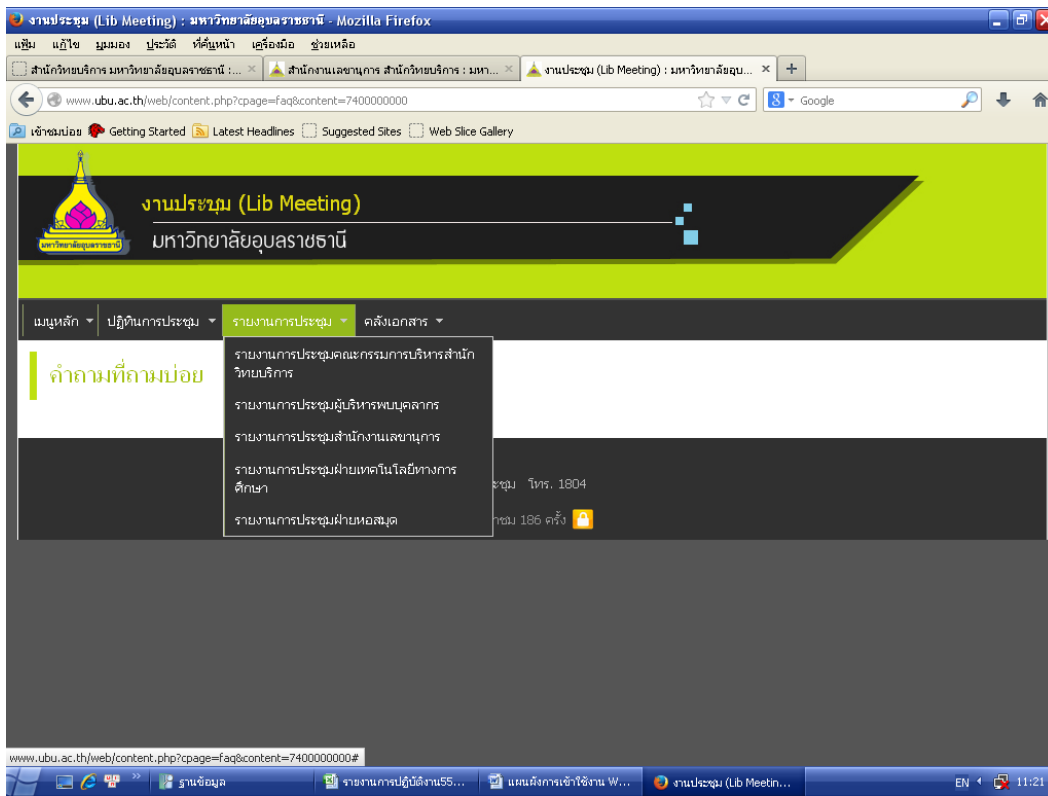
งานประชุม (Lib Meeting) : มหาวิทยาลัยอุบลราชธานี - Mozilla Firefox

แฟ้ม แก้ไข มุมมอง ประวัติ ที่คั่นหน้า เครื่องมือ ช่วยเหลือ

สำนักวิทยบริการ มหาวิทยาลัยอุบลราชธานี :... ×
สำนักงานเลขานุการ สำนักวิทยบริการ : มหา... ×
งานประชุม (Lib Meeting) : มหาวิทยาลัยอุบ... ×
+

www.ubu.ac.th/web/content.php?cpage=faq&content=7400000000

Google

เข้าชมบ่อย Getting Started Latest Headlines Suggested Sites Web Slice Gallery

มหาวิทยาลัยอุบลราชธานี

งานประชุม (Lib Meeting)
มหาวิทยาลัยอุบลราชธานี

เมนูหลัก ▾ ปฏิทินการประชุม ▾ รายงานการประชุม ▾ คลังเอกสาร ▾

คำถามที่ถามบ่อย

รายงานการประชุมคณะกรรมการบริหารสำนักวิทยบริการ
รายงานการประชุมผู้บริหารพบบุคลากร
รายงานการประชุมสำนักงานเลขานุการ
รายงานการประชุมฝ่ายเทคโนโลยีทางการศึกษา
รายงานการประชุมฝ่ายหอสมุด

ระชุม โทร. 1804
าชม 186 ครั้ง

www.ubu.ac.th/web/content.php?cpage=faq&content=7400000000#

ฐานข้อมูล
รายงานการปฏิบัติงาน55...
แผนผังการเข้าใช้งาน W...
งานประชุม (Lib Meetin...
EN 11:21